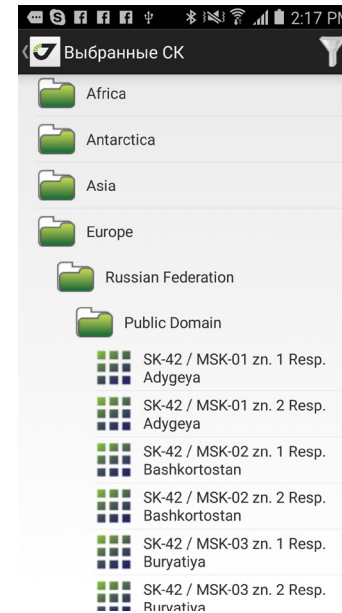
2:17 PM
Выбранные СК
Africa
Antarctica
Asia
Europe
Russian Federation
Public Domain
SK-42 / MSK-01 zn. 1 Resp. Adygeya
SK-42 / MSK-01 zn. 2 Resp. Adygeya
SK-42 / MSK-02 zn. 1 Resp. Bashkortostan
SK-42 / MSK-02 zn. 2 Resp. Bashkortostan
SK-42 / MSK-03 zn. 1 Resp. Buryatiya
SK-42 / MSK-03 zn. 2 Resp. Buryatiya